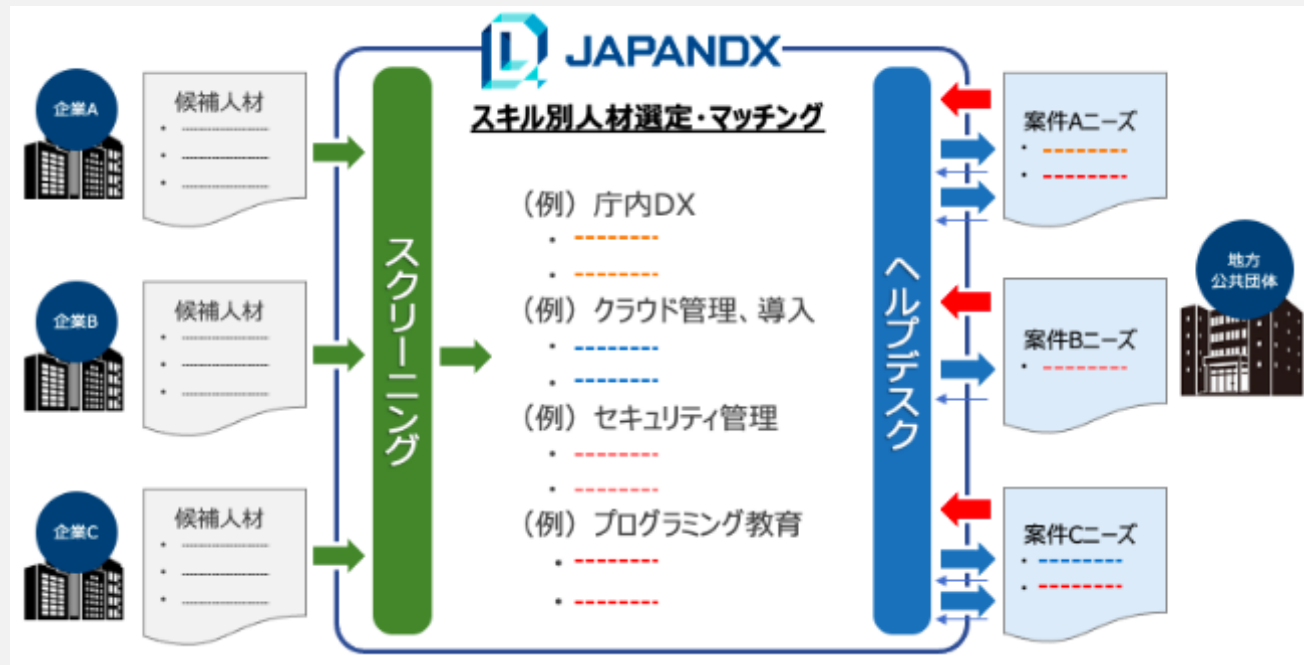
JAPANDX

スキル別人材選定・マッチング

企業A

候補人材
・
・
・

企業B

候補人材
・
・
・

企業C

候補人材
・
・
・

スクリーニング

（例）庁内DX
・
・
（例）クラウド管理、導入
・
・
（例）セキュリティ管理
・
・
（例）プログラミング教育
・
・

ヘルプデスク

案件Aニーズ
・
・

案件Bニーズ
・

案件Cニーズ
・
・

地方公共団体